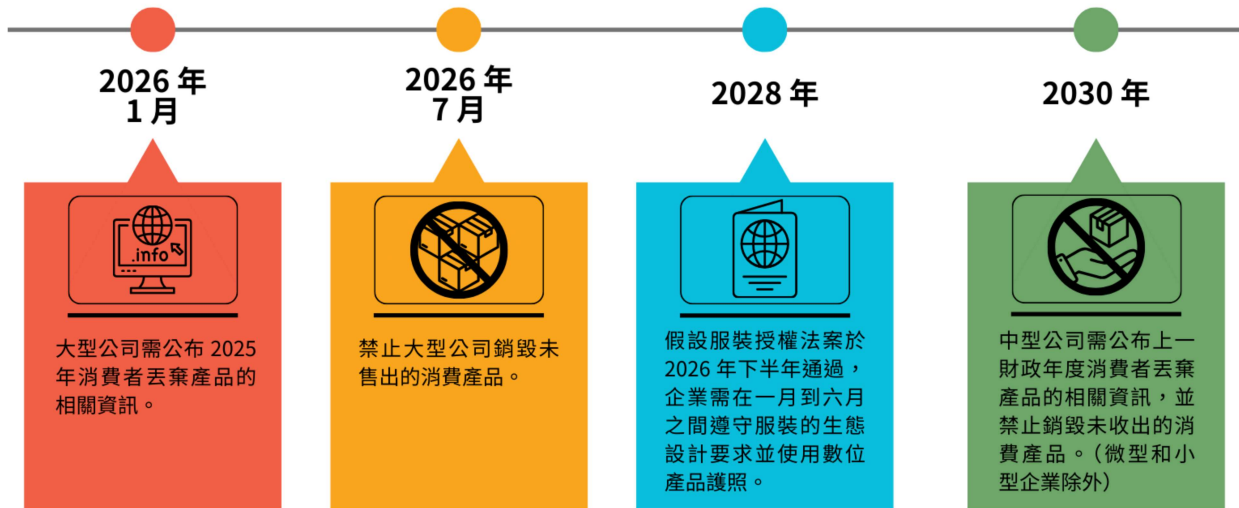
2026 年
1 月

.info

大型公司需公布 2025 年消費者丟棄產品的相關資訊。

2026 年
7 月

禁止大型公司銷毀未售出的消費產品。

2028 年

假設服裝授權法案於 2026 年下半年通過，企業需在一月到六月之間遵守服裝的生態設計要求並使用數位產品護照。

2030 年

中型公司需公布上一財政年度消費者丟棄產品的相關資訊，並禁止銷毀未收出的消費產品。（微型和小型企業除外）